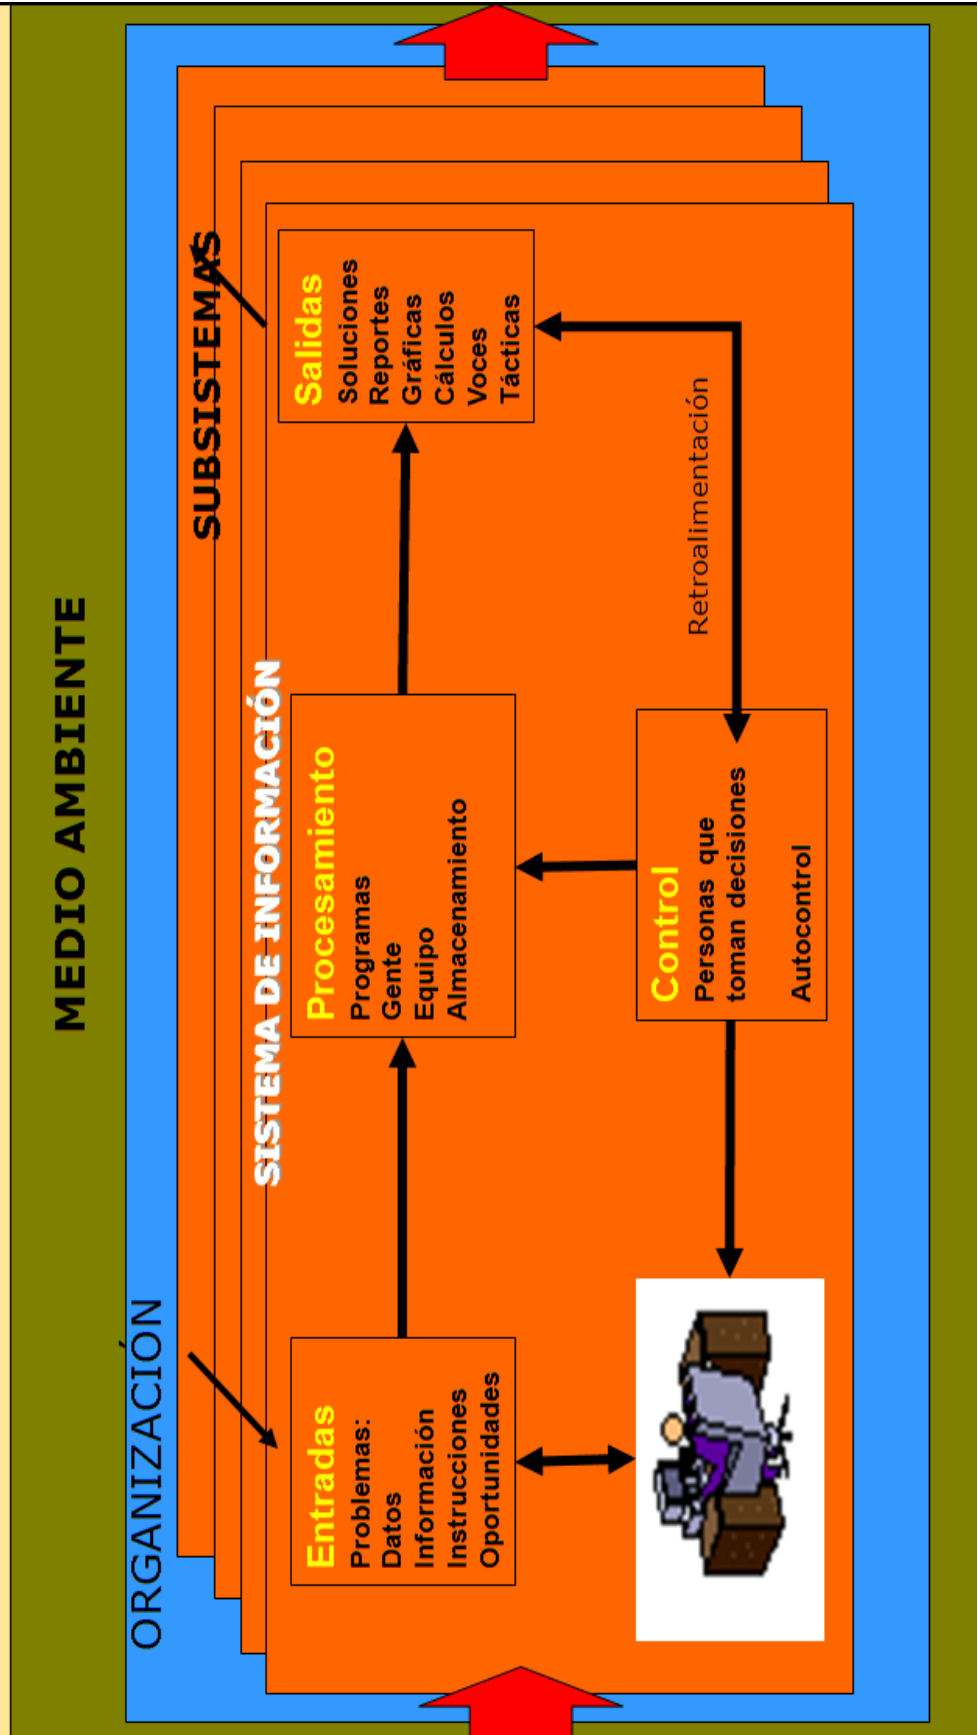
MEDIO AMBIENTE

ORGANIZACIÓN

SUBSISTEMAS

SISTEMA DE INFORMACIÓN

Entradas
Problemas:
Datos
Información
Instrucciones
Oportunidades

Procesamiento
Programas
Gente
Equipo
Almacenamiento

Salidas
Soluciones
Reportes
Gráficas
Cálculos
Voces
Tácticas

Retroalimentación

Control
Personas que toman decisiones

Autocontrol